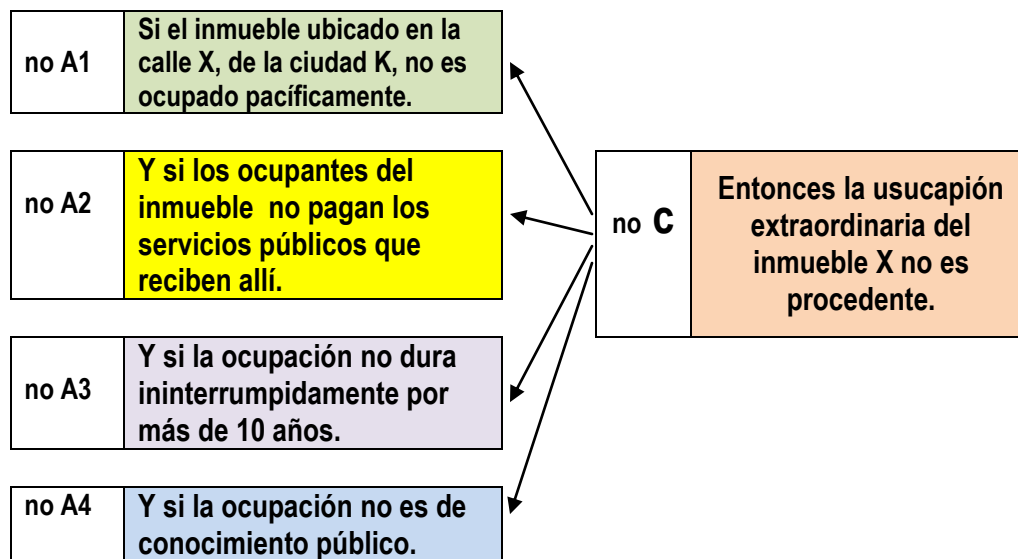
| no A1 | Si el inmueble ubicado en la calle X, de la ciudad K, no es ocupado pacíficamente. |
|---|---|

| no A2 | Y si los ocupantes del inmueble no pagan los servicios públicos que reciben allí. |
|---|---|

| no A3 | Y si la ocupación no dura ininterrumpidamente por más de 10 años. |
|---|---|

| no A4 | Y si la ocupación no es de conocimiento público. |
|---|---|

| no C | Entonces la usucapión extraordinaria del inmueble X no es procedente. |
|---|---|